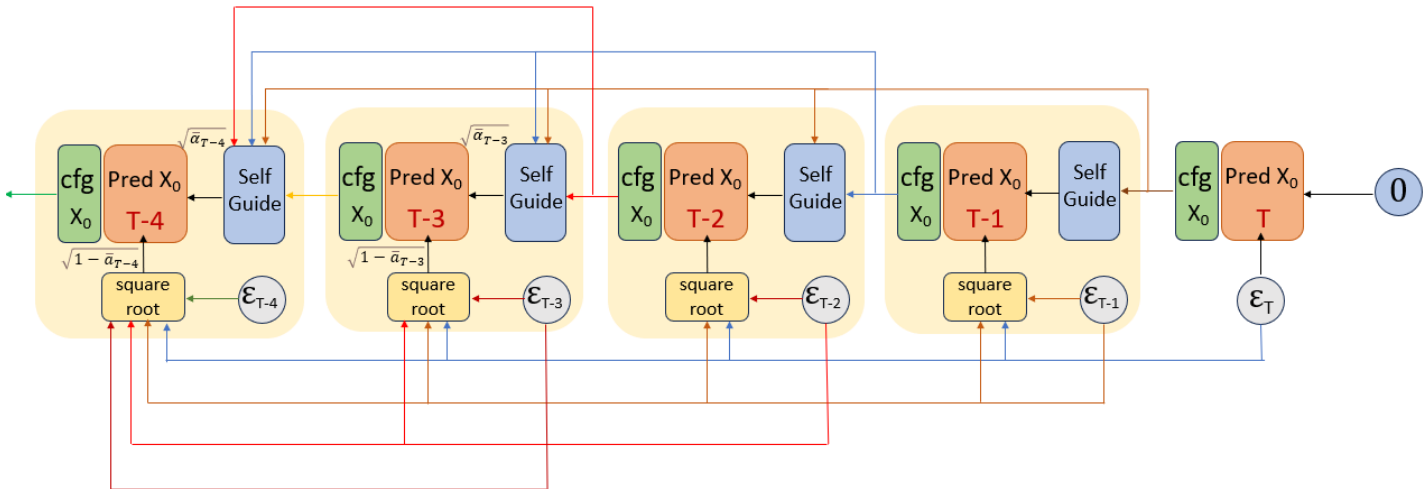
$\sqrt{\bar{\alpha}_{T-4}}$

cfg $X_0$

Pred $X_0$ T-4

Self Guide

$\sqrt{1-\bar{\alpha}_{T-4}}$

square root

$\varepsilon_{T-4}$

$\sqrt{\bar{\alpha}_{T-3}}$

cfg $X_0$

Pred $X_0$ T-3

Self Guide

$\sqrt{1-\bar{\alpha}_{T-3}}$

square root

$\varepsilon_{T-3}$

cfg $X_0$

Pred $X_0$ T-2

Self Guide

square root

$\varepsilon_{T-2}$

cfg $X_0$

Pred $X_0$ T-1

Self Guide

square root

$\varepsilon_{T-1}$

cfg $X_0$

Pred $X_0$ T

0

$\varepsilon_{T}$